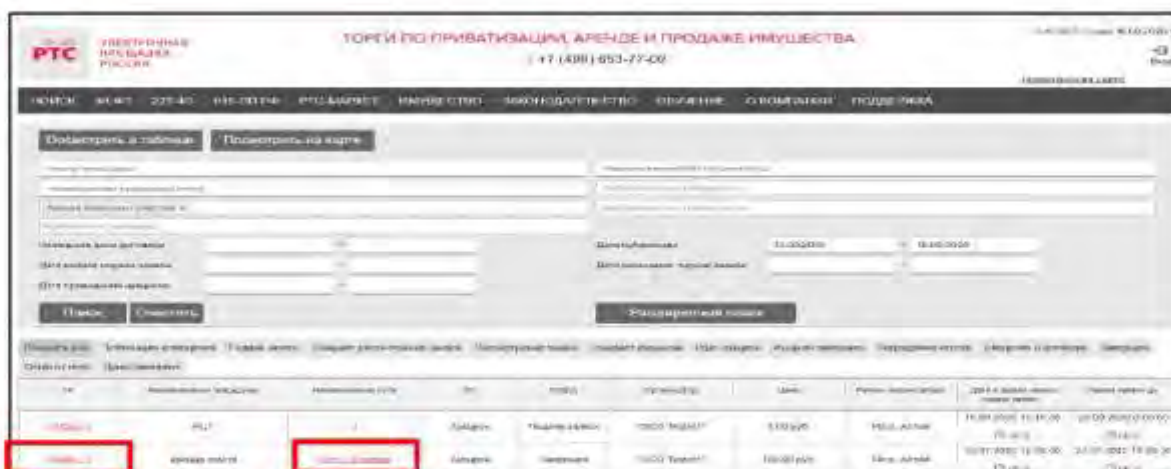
РТС ЭЛЕКТРОННЫЕ ТОРГОВЫЕ СИСТЕМЫ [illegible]

ТОРГИ ПО ПРИВАТИЗАЦИИ, АРЕНДЕ И ПРОДАЖЕ ИМУЩЕСТВА

+7 (499) 653-77-00

ПОИСК 44-ФЗ 223-ФЗ 615-ПП РФ РТС-МАРКЕТ ИМУЩЕСТВО ЗАКОНОДАТЕЛЬСТВО ОБУЧЕНИЕ О КОМПАНИИ ПОДДЕРЖКА

Посмотреть в таблице Посмотреть на карте

Поиск Очистить

Расширенный поиск

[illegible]

| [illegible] | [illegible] | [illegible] | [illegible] | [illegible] | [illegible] | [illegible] | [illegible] | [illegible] | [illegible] |
|---|---|---|---|---|---|---|---|---|---|
| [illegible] | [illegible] | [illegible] | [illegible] | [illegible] | ООО "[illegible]" | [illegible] | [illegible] | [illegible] | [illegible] |
| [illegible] | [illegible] | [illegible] | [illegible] | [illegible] | ООО "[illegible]" | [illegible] | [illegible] | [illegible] | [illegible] |